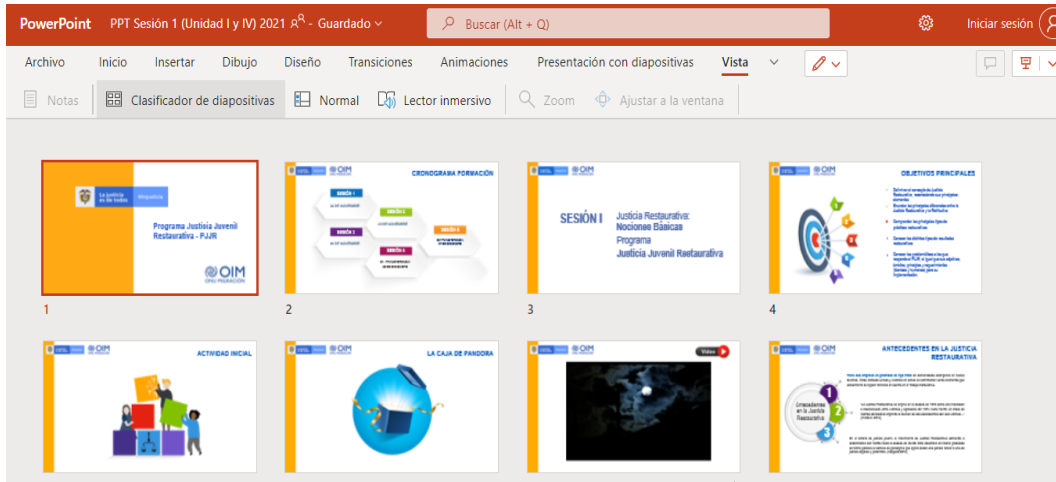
PowerPoint PPT Sesión 1 (Unidad I y IV) 2021 - Guardado

Buscar (Alt + Q)

Iniciar sesión

Archivo Inicio Insertar Dibujo Diseño Transiciones Animaciones Presentación con diapositivas Vista

Notas Clasificador de diapositivas Normal Lector inmersivo Zoom Ajustar a la ventana

La justicia es de todos Minjusticia

Programa Justicia Juvenil Restaurativa - PJJR

OIM ONU MIGRACIÓN

1

OIM

CRONOGRAMA FORMACIÓN

SESIÓN 1

SESIÓN 2

SESIÓN 3

SESIÓN 4

SESIÓN 5

2

OIM

SESIÓN I Justicia Restaurativa: Nociones Básicas Programa Justicia Juvenil Restaurativa

3

OIM

OBJETIVOS PRINCIPALES

4

OIM

ACTIVIDAD INICIAL

OIM

LA CAJA DE PANDORA

OIM

Video

OIM

ANTECEDENTES EN LA JUSTICIA RESTAURATIVA

Antecedentes en la Justicia Restaurativa

1

2

3